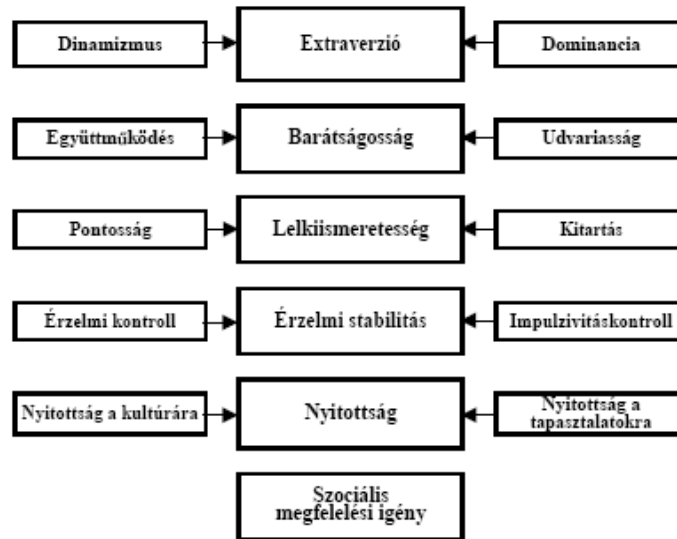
Dinamizmus

Extraverzió

Dominancia

Együttműködés

Barátságosság

Udvariasság

Pontosság

Lelkiismeretesség

Kitartás

Érzelmi kontroll

Érzelmi stabilitás

Impulzivitáskontroll

Nyitottság a kultúrára

Nyitottság

Nyitottság a tapasztalatokra

Szociális megfelelési igény